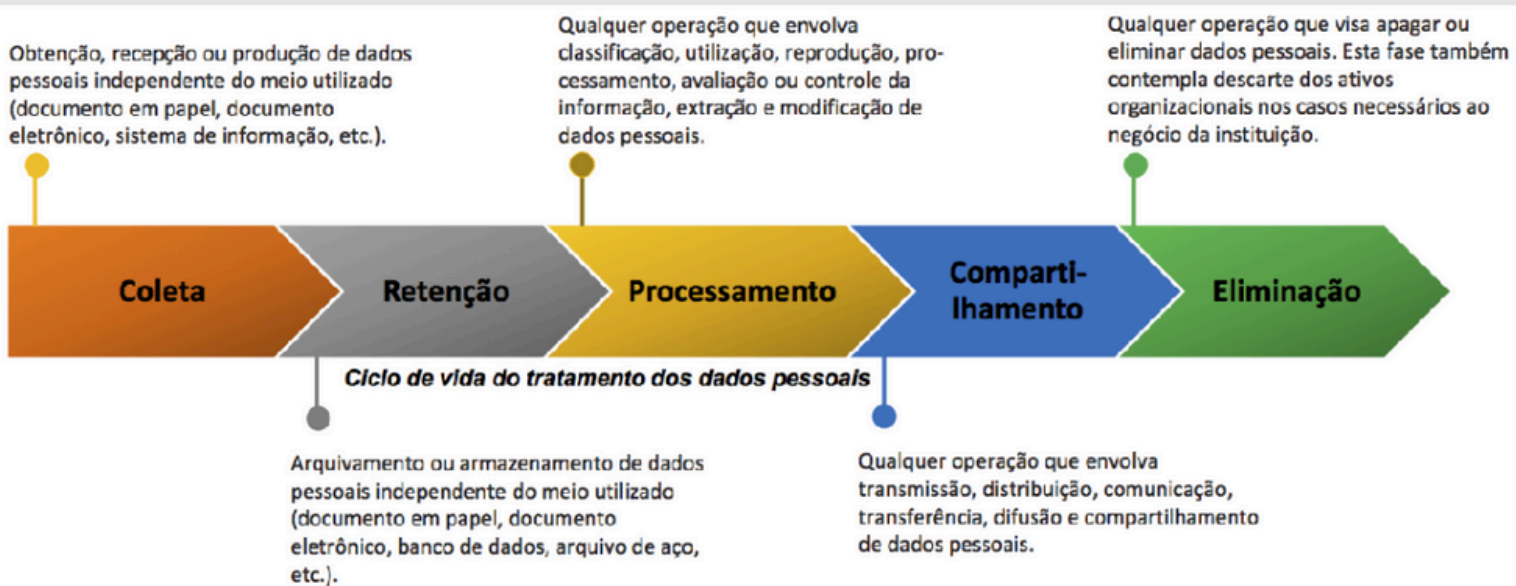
Obtenção, recepção ou produção de dados pessoais independente do meio utilizado (documento em papel, documento eletrônico, sistema de informação, etc.).

Qualquer operação que envolva classificação, utilização, reprodução, processamento, avaliação ou controle da informação, extração e modificação de dados pessoais.

Qualquer operação que visa apagar ou eliminar dados pessoais. Esta fase também contempla descarte dos ativos organizacionais nos casos necessários ao negócio da instituição.

Coleta

Retenção

Processamento

Compartilhamento

Eliminação

Ciclo de vida do tratamento dos dados pessoais

Arquivamento ou armazenamento de dados pessoais independente do meio utilizado (documento em papel, documento eletrônico, banco de dados, arquivo de aço, etc.).

Qualquer operação que envolva transmissão, distribuição, comunicação, transferência, difusão e compartilhamento de dados pessoais.